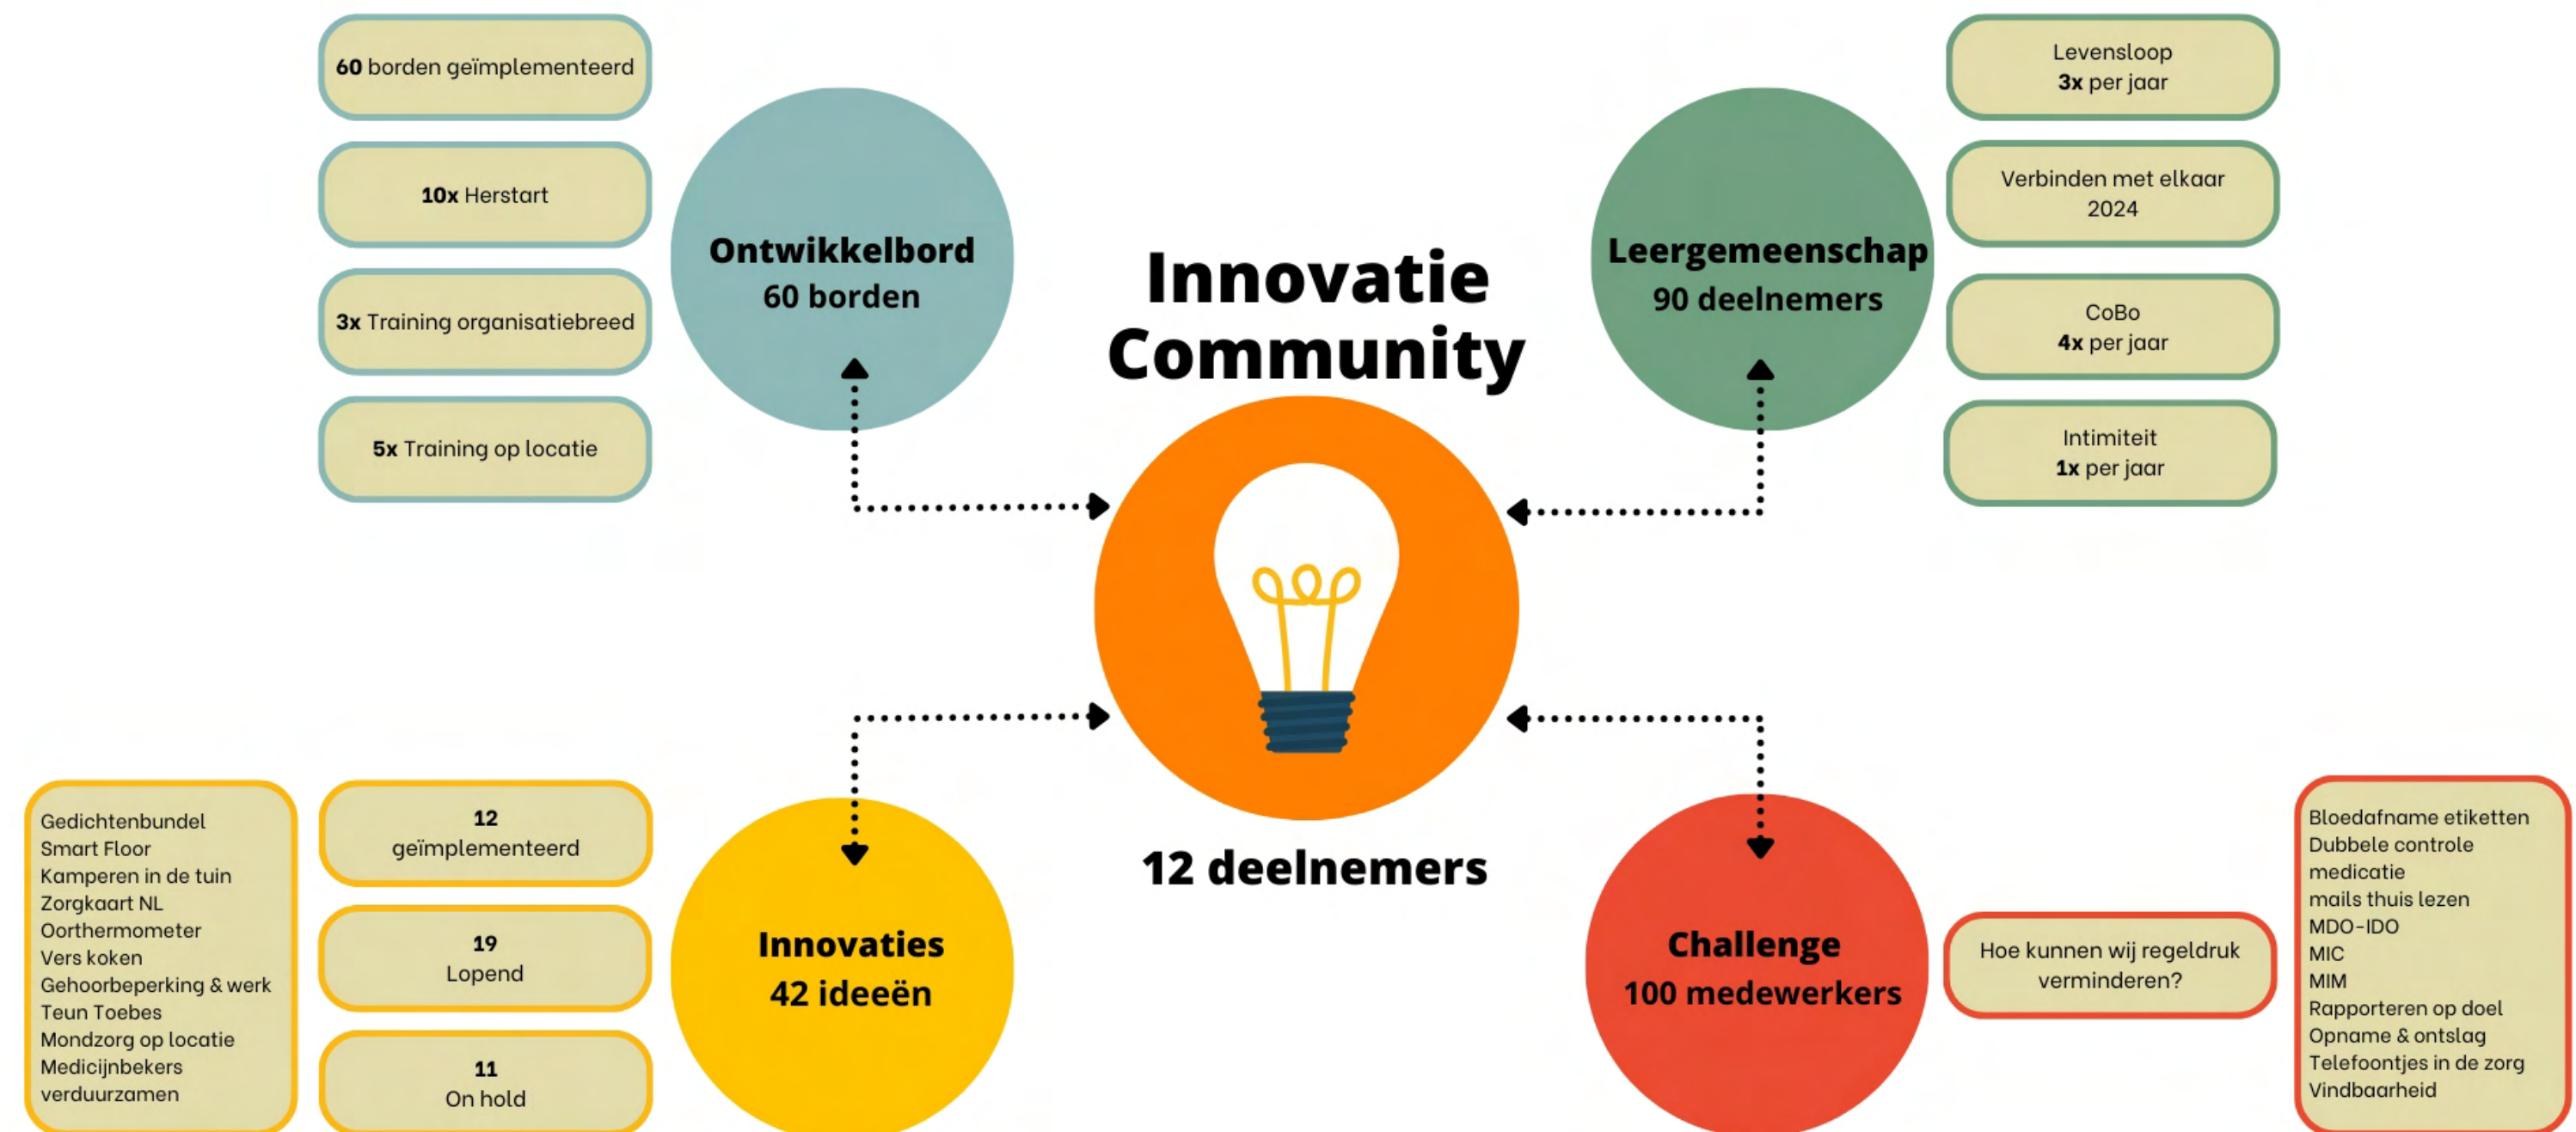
**60** borden geïmplementeerd

**10x** Herstart

**3x** Training organisatiebreed

**5x** Training op locatie

**Ontwikkelbord**
**60 borden**

**Innovatie Community**

**Leergemeenschap**
**90 deelnemers**

Levensloop
**3x** per jaar

Verbinden met elkaar
2024

CoBo
**4x** per jaar

Intimiteit
**1x** per jaar

**12 deelnemers**

Gedichtenbundel
Smart Floor
Kamperen in de tuin
Zorgkaart NL
Oorthermometer
Vers koken
Gehoorbeperking & werk
Teun Toebes
Mondzorg op locatie
Medicijnbekers verduurzamen

**12**
geïmplementeerd

**19**
Lopend

**11**
On hold

**Innovaties**
**42 ideeën**

**Challenge**
**100 medewerkers**

Hoe kunnen wij regeldruk verminderen?

Bloedafname etiketten
Dubbele controle medicatie
mails thuis lezen
MDO-IDO
MIC
MIM
Rapporteren op doel
Opname & ontslag
Telefoontjes in de zorg
Vindbaarheid